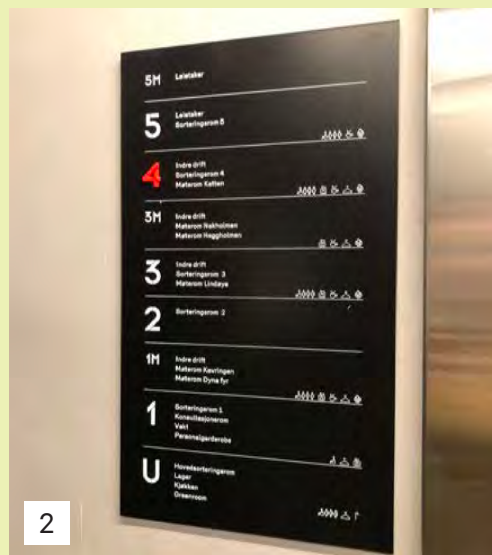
5M Leietaker

5 Leietaker
Sorteringsrom 5

4 Indre drift
Sorteringsrom 4
Møterom Katten

3M Indre drift
Møterom Nakholmen
Møterom Heggholmen

3 Indre drift
Sorteringsrom 3
Møterom Lindøya

2 Sorteringsrom 2

1M Indre drift
Møterom Kavringen
Møterom Dyna fyr

1 Sorteringsrom 1
Konsulentsonerom
Vakt
Personalgarderobe

U Hovedsorteringsrom
Lager
Kjøkken
Greenroom

2